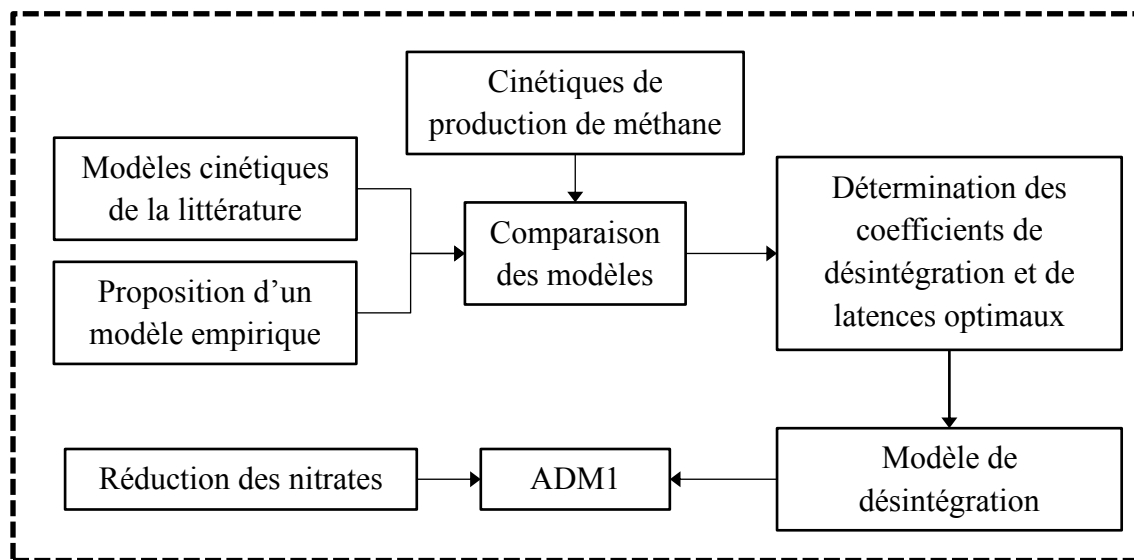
Cinétiques de production de méthane

Modèles cinétiques de la littérature

Proposition d'un modèle empirique

Comparaison des modèles

Détermination des coefficients de désintégration et de latences optimaux

Modèle de désintégration

Réduction des nitrates

ADM1